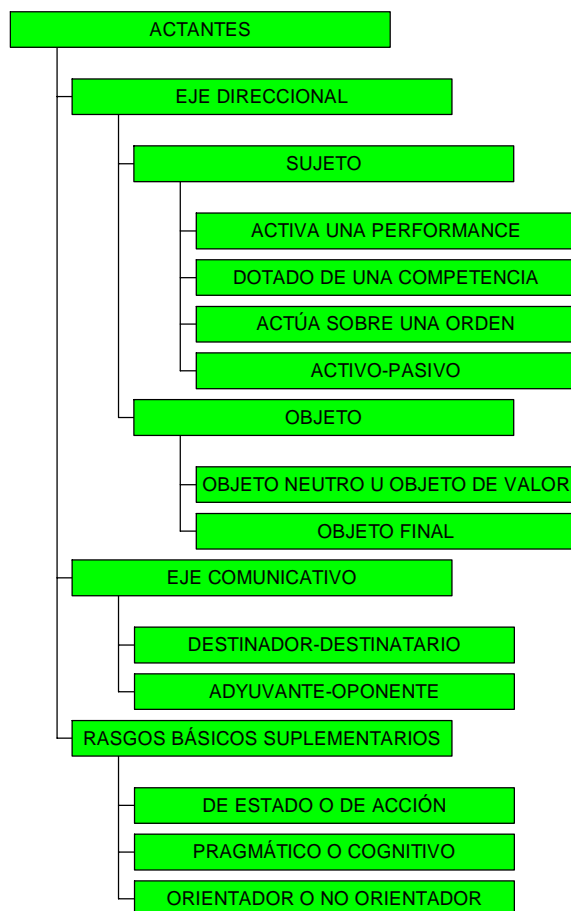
ACTANTES

EJE DIRECCIONAL

SUJETO

ACTIVA UNA PERFORMANCE

DOTADO DE UNA COMPETENCIA

ACTÚA SOBRE UNA ORDEN

ACTIVO-PASIVO

OBJETO

OBJETO NEUTRO U OBJETO DE VALOR

OBJETO FINAL

EJE COMUNICATIVO

DESTINADOR-DESTINATARIO

ADYUVANTE-OPONENTE

RASGOS BÁSICOS SUPLEMENTARIOS

DE ESTADO O DE ACCIÓN

PRAGMÁTICO O COGNITIVO

ORIENTADOR O NO ORIENTADOR